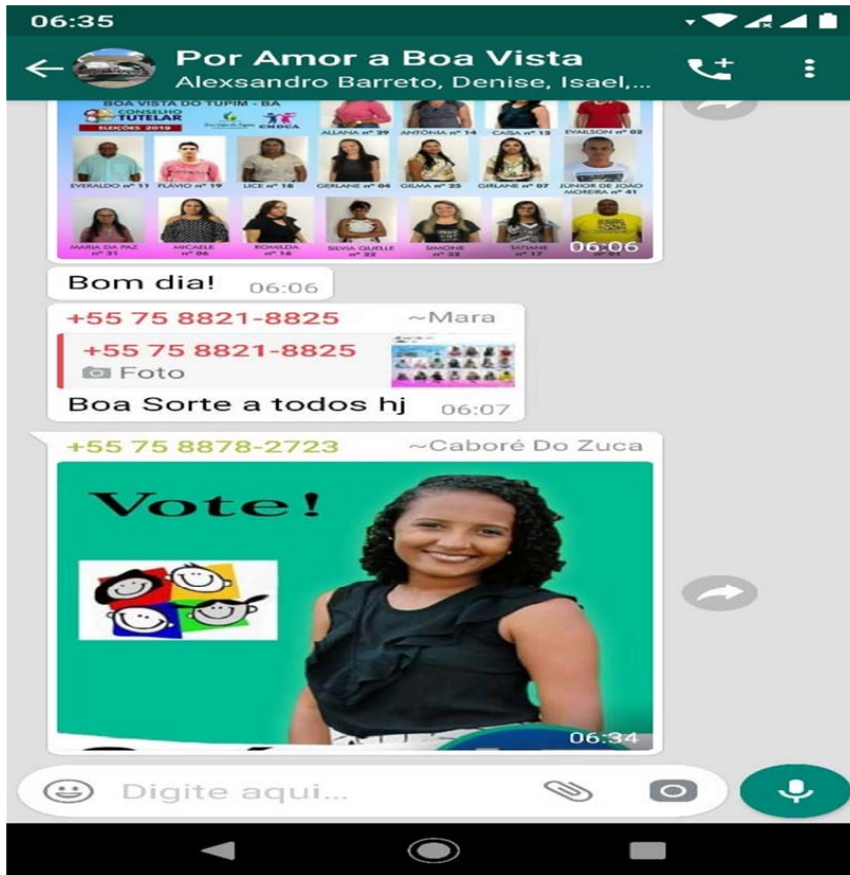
06:35

Por Amor a Boa Vista
Alexsandro Barreto, Denise, Isael,...

BOA VISTA DO TUPIM - BA
CONSELHO TUTELAR
ELEIÇÕES 2019
CMDCA
ALLANA nº 29
ANTÔNIA nº 14
CAISA nº 15
EVAILSON nº 02
EVERALDO nº 11
FLÁVIO nº 19
LICE nº 18
GERLANE nº 06
GILMA nº 25
GIRLANE nº 07
JÚNIOR DE JOÃO MOREIRA nº 41
MARIA DA PAZ nº 31
MICAELE nº 06
ROMILDA nº 16
SILVIA QUELLE nº 22
SIMONE nº 32
TATIANE nº 17
nº 01
06:06

Bom dia! 06:06

+55 75 8821-8825 ~Mara
+55 75 8821-8825
Foto
Boa Sorte a todos hj 06:07

+55 75 8878-2723 ~Caboré Do Zuca
Vote!
06:34

Digite aqui...